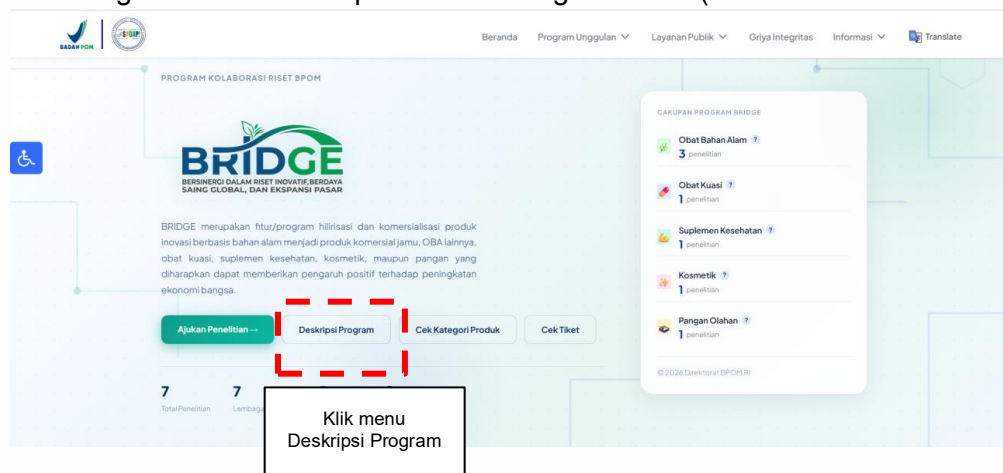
BADAN POM

Beranda Program Unggulan Layanan Publik Griya Integritas Informasi Translate

PROGRAM KOLABORASI RISET BPOM

BRIDGE
BERSINERGI DALAM RISET INOVATIF, BERDAYA SAING GLOBAL, DAN EKSPANSI PASAR

BRIDGE merupakan fitur/program hilirisasi dan komersialisasi produk inovasi berbasis bahan alam menjadi produk komersial jamu, OBA lainnya, obat kuasi, suplemen kesehatan, kosmetik, maupun pangan yang diharapkan dapat memberikan pengaruh positif terhadap peningkatan ekonomi bangsa.

Ajukan Penelitian → Deskripsi Program Cek Kategori Produk Cek Tiket

7 Total Penelitian 7 Lembaga

Klik menu Deskripsi Program

CAKUPAN PROGRAM BRIDGE

Obat Bahan Alam ? 3 penelitian

Obat Kuasi ? 1 penelitian

Suplemen Kesehatan ? 1 penelitian

Kosmetik ? 1 penelitian

Pangan Olahan ? 1 penelitian

© 2026 Direktorat BPOM RI